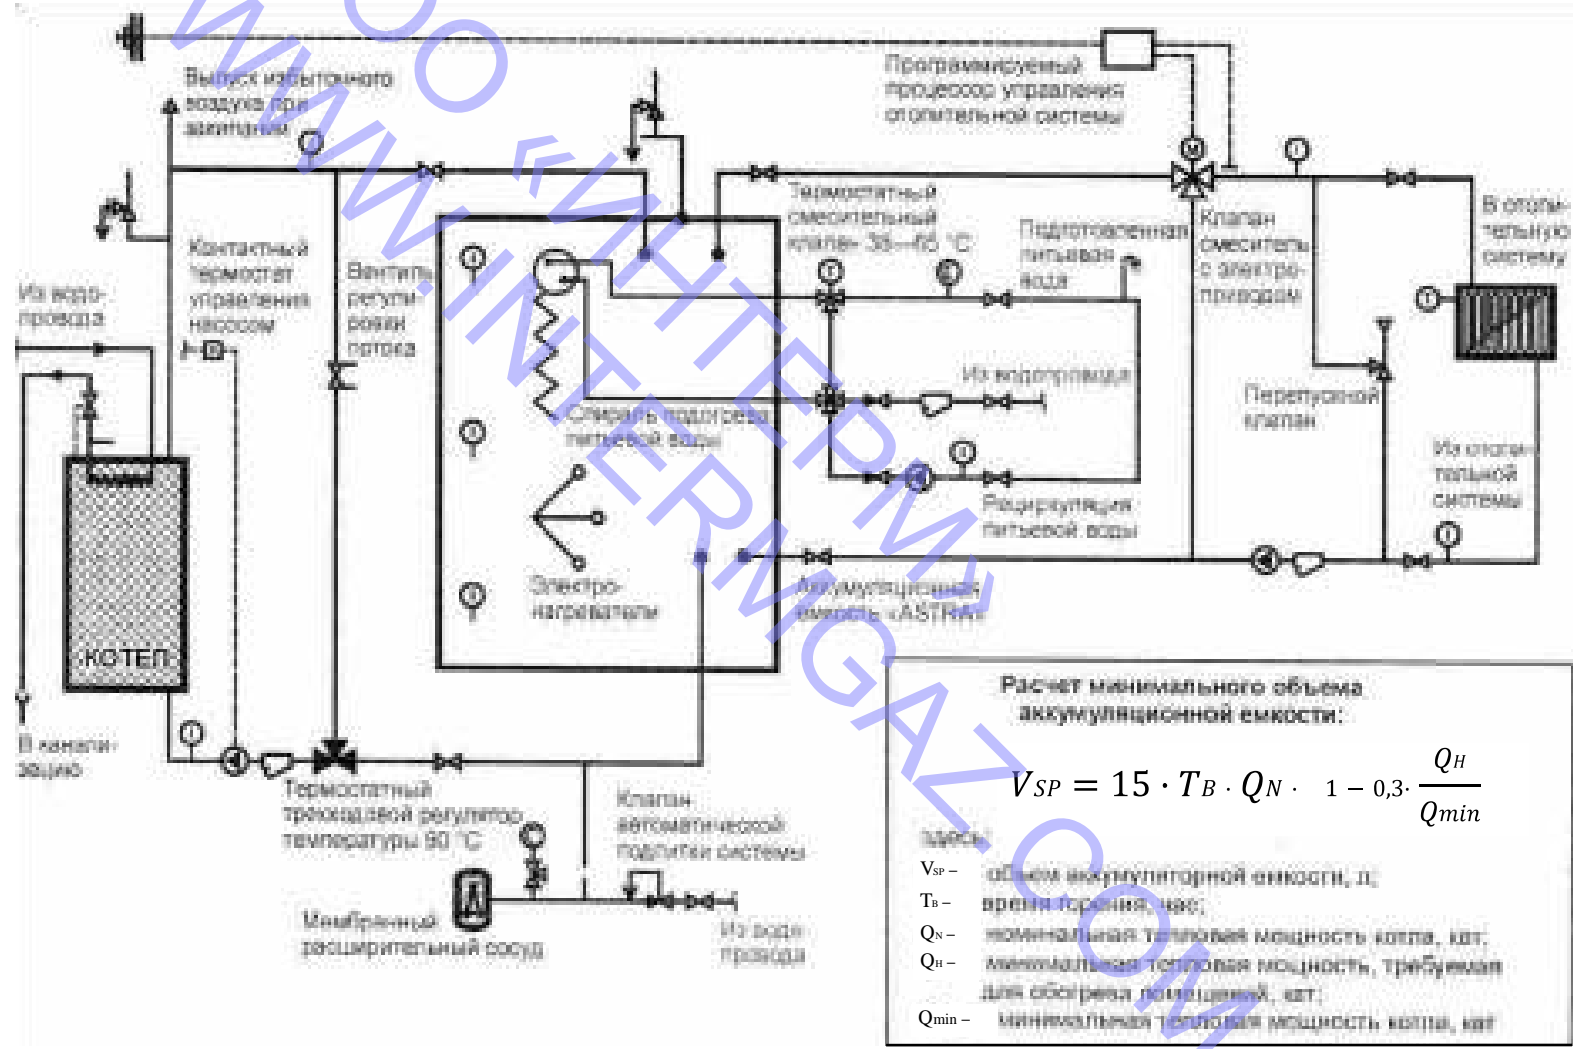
ООО «ИНТЕРМ»
WWW.INTERMGAZ.COM

Выпуск избыточного воздуха при закипании

Программируемый процессор управления отопительной системы

Термостатный смесительный клапан 35—65 °С

Подготовленная питьевая вода

Клапан смесительный с электроприводом

В отопительную систему

Из водопровода

Контактный термостат управления насосом

Вентиль регулировки потока

Из водопровода

Спираль подогрева питьевой воды

Перепускной клапан

Из отопительной системы

Рециркуляция питьевой воды

Электронагреватели

Аккумуляционная емкость «ASTRA»

КОТЕЛ

В канализацию

Термостатный трехходовой регулятор температуры 90 °С

Клапан автоматической подпитки системы

Мембранный расширительный сосуд

Из водопровода

Расчет минимального объема аккумуляционной емкости:

$V_{SP} = 15 \cdot T_B \cdot Q_N \cdot \left(1 - 0{,}3 \cdot \frac{Q_H}{Q_{min}}\right)$

здесь:
$V_{SP}$ – объем аккумуляторной емкости, л;
$T_B$ – время горения, час;
$Q_N$ – номинальная тепловая мощность котла, кВт;
$Q_H$ – минимальная тепловая мощность, требуемая для обогрева помещений, кВт;
$Q_{min}$ – минимальная тепловая мощность котла, кВт